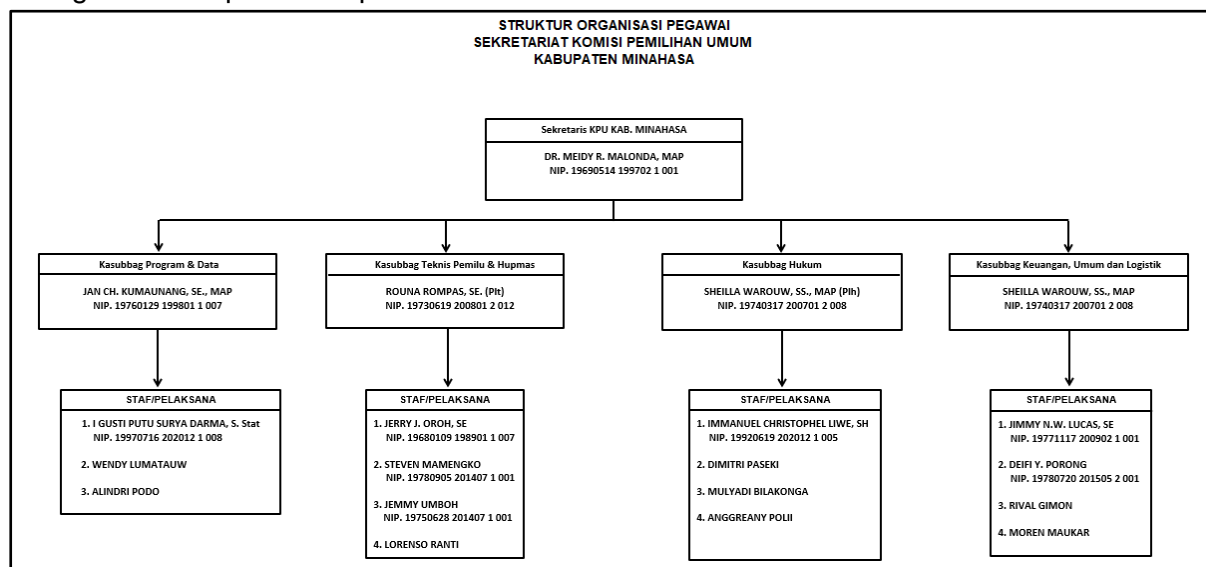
STRUKTUR ORGANISASI PEGAWAI
SEKRETARIAT KOMISI PEMILIHAN UMUM
KABUPATEN MINAHASA

Sekretaris KPU KAB. MINAHASA

DR. MEIDY R. MALONDA, MAP
NIP. 19690514 199702 1 001

Kasubbag Program & Data

JAN CH. KUMAUNANG, SE., MAP
NIP. 19760129 199801 1 007

STAF/PELAKSANA

1. I GUSTI PUTU SURYA DARMA, S. Stat
NIP. 19970716 202012 1 008

2. WENDY LUMATAUW

3. ALINDRI PODO

Kasubbag Teknis Pemilu & Hupmas

ROUNA ROMPAS, SE. (Plt)
NIP. 19730619 200801 2 012

STAF/PELAKSANA

1. JERRY J. OROH, SE
NIP. 19680109 198901 1 007

2. STEVEN MAMENGKO
NIP. 19780905 201407 1 001

3. JEMMY UMBOH
NIP. 19750628 201407 1 001

4. LORENSO RANTI

Kasubbag Hukum

SHEILLA WAROUW, SS., MAP (Plh)
NIP. 19740317 200701 2 008

STAF/PELAKSANA

1. IMMANUEL CHRISTOPHEL LIWE, SH
NIP. 19920619 202012 1 005

2. DIMITRI PASEKI

3. MULYADI BILAKONGA

4. ANGGREANY POLII

Kasubbag Keuangan, Umum dan Logistik

SHEILLA WAROUW, SS., MAP
NIP. 19740317 200701 2 008

STAF/PELAKSANA

1. JIMMY N.W. LUCAS, SE
NIP. 19771117 200902 1 001

2. DEIFI Y. PORONG
NIP. 19780720 201505 2 001

3. RIVAL GIMON

4. MOREN MAUKAR